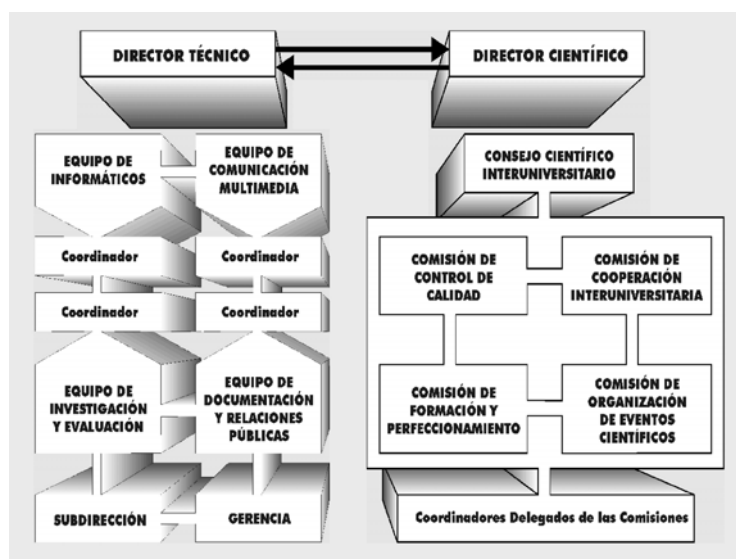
DIRECTOR TÉCNICO

DIRECTOR CIENTÍFICO

EQUIPO DE INFORMÁTICOS

EQUIPO DE COMUNICACIÓN MULTIMEDIA

Coordinador

Coordinador

Coordinador

Coordinador

EQUIPO DE INVESTIGACIÓN Y EVALUACIÓN

EQUIPO DE DOCUMENTACIÓN Y RELACIONES PÚBLICAS

SUBDIRECCIÓN

GERENCIA

CONSEJO CIENTÍFICO INTERUNIVERSITARIO

COMISIÓN DE CONTROL DE CALIDAD

COMISIÓN DE COOPERACIÓN INTERUNIVERSITARIA

COMISIÓN DE FORMACIÓN Y PERFECCIONAMIENTO

COMISIÓN DE ORGANIZACIÓN DE EVENTOS CIENTÍFICOS

Coordinadores Delegados de las Comisiones